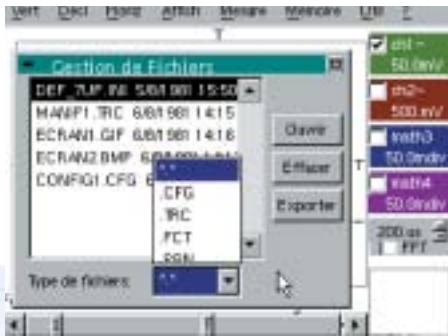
Vert Décl Horiz Affich Mesure Mémoire Util ?

Gestion de Fichiers

DEF_7UP.INI 5/8/1981 15:50
MANIP1.TRC 6/8/1981 14:15
ECRAN1.GIF 6/8/1981 14:16
ECRAN2.BMP 6/8/1981 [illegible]
CONFIG1.CFG 6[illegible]

*.*
.CFG
.TRC
.FCT
.BMP

Ouvrir
Effacer
Exporter

Type de fichiers: *.*

ch1~
50.0mV
ch2~
500.mV
math3
50.0mdiv
math4
50.0mdiv
200.us
1 FFT